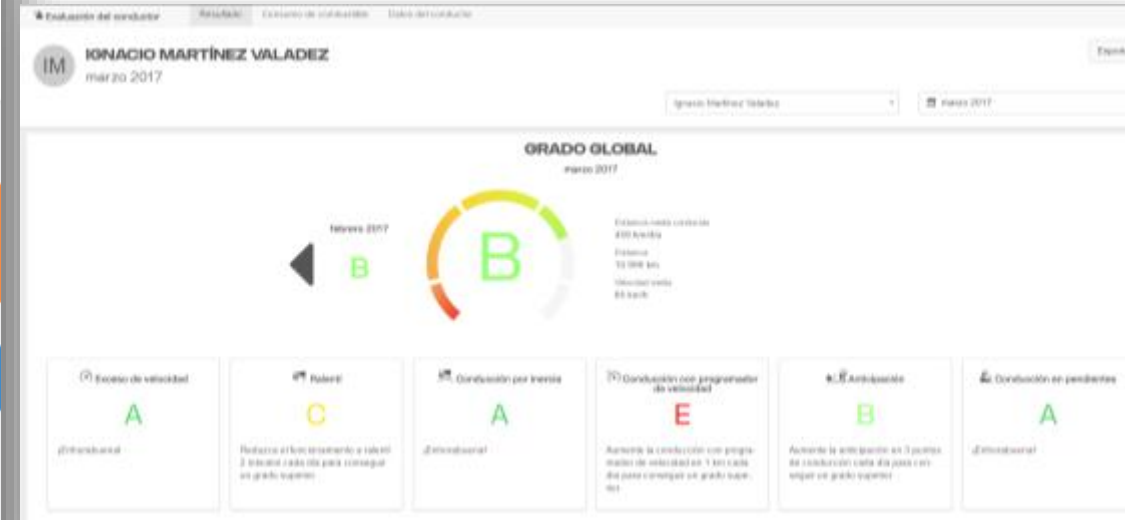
Evaluación del conductor Resultado Consumo de combustible Datos del conductor

IM IGNACIO MARTÍNEZ VALADEZ
marzo 2017

Ignacio Martínez Valadez
marzo 2017

GRADO GLOBAL
marzo 2017

febrero 2017
B

B

Distancia media conducida
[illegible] km/día
Distancia
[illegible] km
Velocidad media
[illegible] km/h

Exceso de velocidad
A
¡Extraordinario!

Ralentí
C
Reduzca el funcionamiento a ralentí 2 minutos cada día para conseguir un grado superior.

Conducción por inercia
A
¡Extraordinario!

Conducción con programador de velocidad
E
Aumente la conducción con programador de velocidad en 1 km cada día para conseguir un grado superior.

Anticipación
B
Aumente la anticipación en 3 puntos de conducción cada día para conseguir un grado superior.

Conducción en pendientes
A
¡Extraordinario!